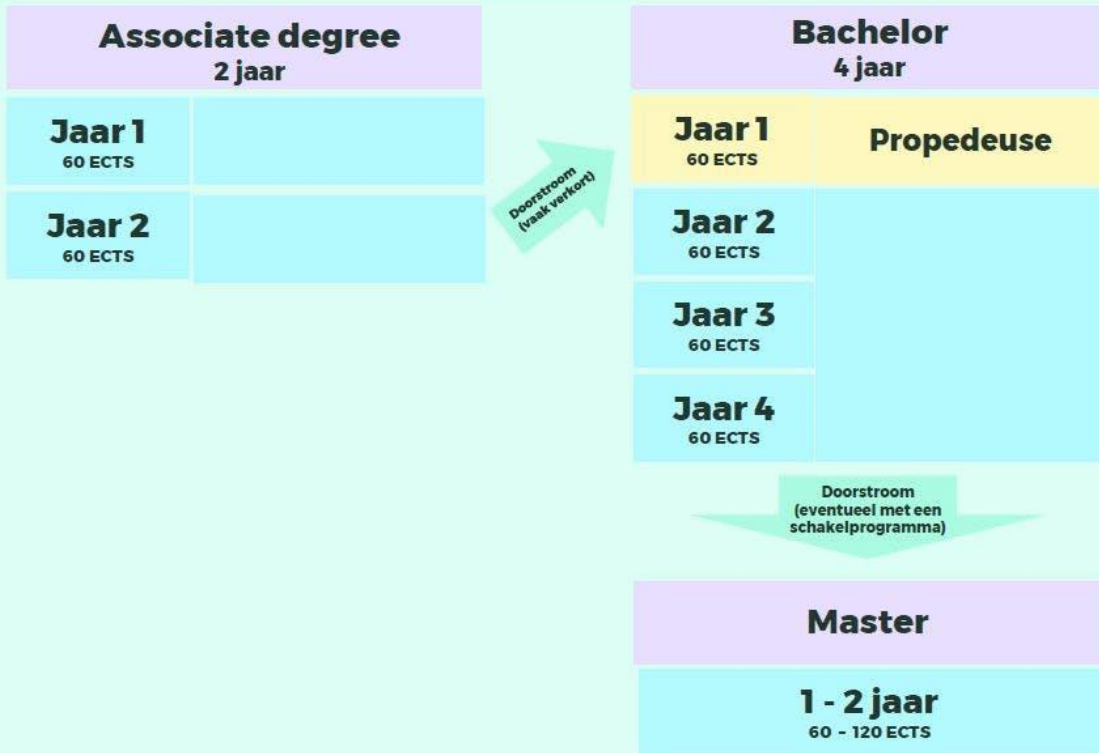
Associate degree
2 jaar

Jaar 1
60 ECTS

Jaar 2
60 ECTS

Doorstroom
(vaak verkort)

Bachelor
4 jaar

Jaar 1
60 ECTS

Propedeuse

Jaar 2
60 ECTS

Jaar 3
60 ECTS

Jaar 4
60 ECTS

Doorstroom
(eventueel met een schakelprogramma)

Master

1 - 2 jaar
60 - 120 ECTS